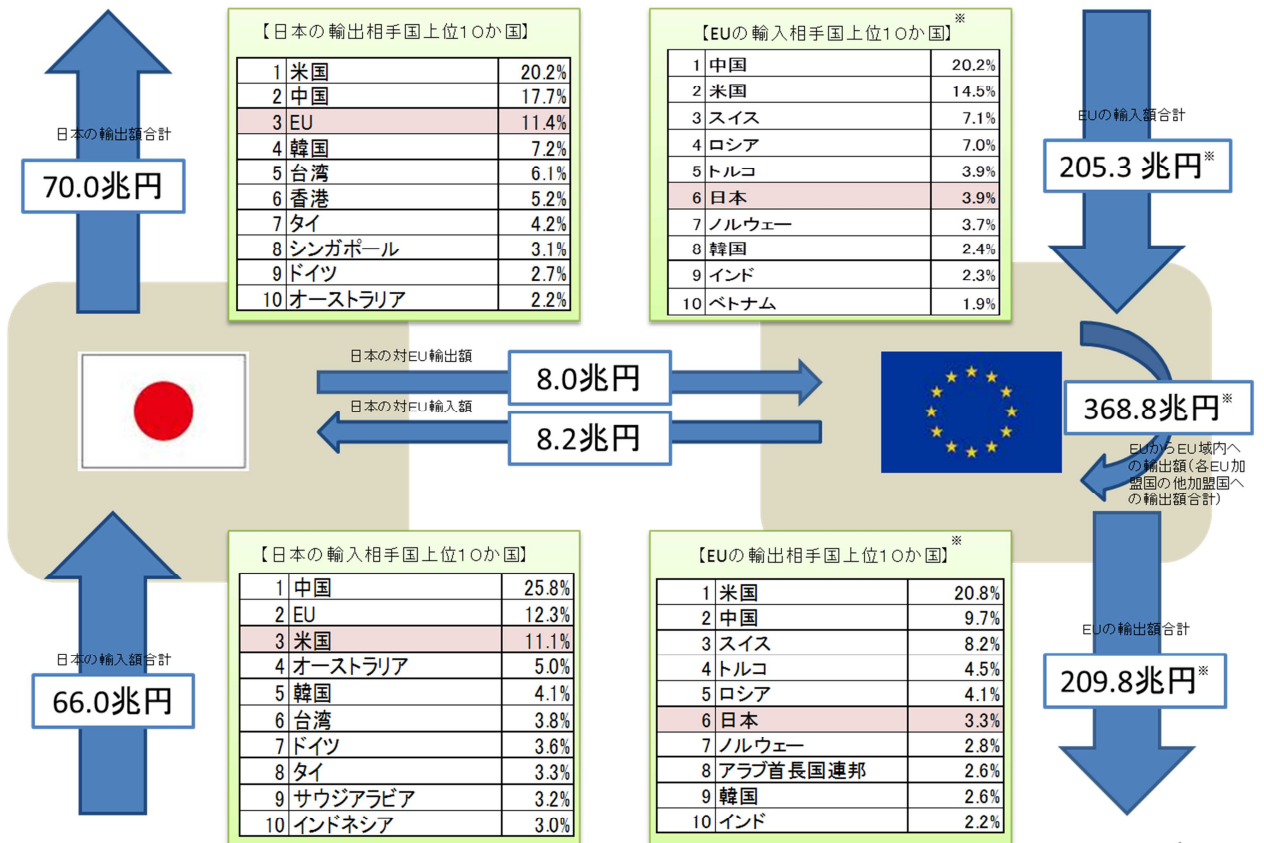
日本の輸出額合計

70.0兆円

【日本の輸出相手国上位10か国】

| | | |
|---|---|---|
| 1 | 米国 | 20.2% |
| 2 | 中国 | 17.7% |
| 3 | EU | 11.4% |
| 4 | 韓国 | 7.2% |
| 5 | 台湾 | 6.1% |
| 6 | 香港 | 5.2% |
| 7 | タイ | 4.2% |
| 8 | シンガポール | 3.1% |
| 9 | ドイツ | 2.7% |
| 10 | オーストラリア | 2.2% |

【EUの輸入相手国上位10か国】※

| | | |
|---|---|---|
| 1 | 中国 | 20.2% |
| 2 | 米国 | 14.5% |
| 3 | スイス | 7.1% |
| 4 | ロシア | 7.0% |
| 5 | トルコ | 3.9% |
| 6 | 日本 | 3.9% |
| 7 | ノルウェー | 3.7% |
| 8 | 韓国 | 2.4% |
| 9 | インド | 2.3% |
| 10 | ベトナム | 1.9% |

EUの輸入額合計

205.3 兆円※

日本の対EU輸出額

8.0兆円

日本の対EU輸入額

8.2兆円

368.8兆円※

EUからEU域内への輸出額（各EU加盟国の他加盟国への輸出額合計）

日本の輸入額合計

66.0兆円

【日本の輸入相手国上位10か国】

| | | |
|---|---|---|
| 1 | 中国 | 25.8% |
| 2 | EU | 12.3% |
| 3 | 米国 | 11.1% |
| 4 | オーストラリア | 5.0% |
| 5 | 韓国 | 4.1% |
| 6 | 台湾 | 3.8% |
| 7 | ドイツ | 3.6% |
| 8 | タイ | 3.3% |
| 9 | サウジアラビア | 3.2% |
| 10 | インドネシア | 3.0% |

【EUの輸出相手国上位10か国】※

| | | |
|---|---|---|
| 1 | 米国 | 20.8% |
| 2 | 中国 | 9.7% |
| 3 | スイス | 8.2% |
| 4 | トルコ | 4.5% |
| 5 | ロシア | 4.1% |
| 6 | 日本 | 3.3% |
| 7 | ノルウェー | 2.8% |
| 8 | アラブ首長国連邦 | 2.6% |
| 9 | 韓国 | 2.6% |
| 10 | インド | 2.2% |

EUの輸出額合計

209.8兆円※